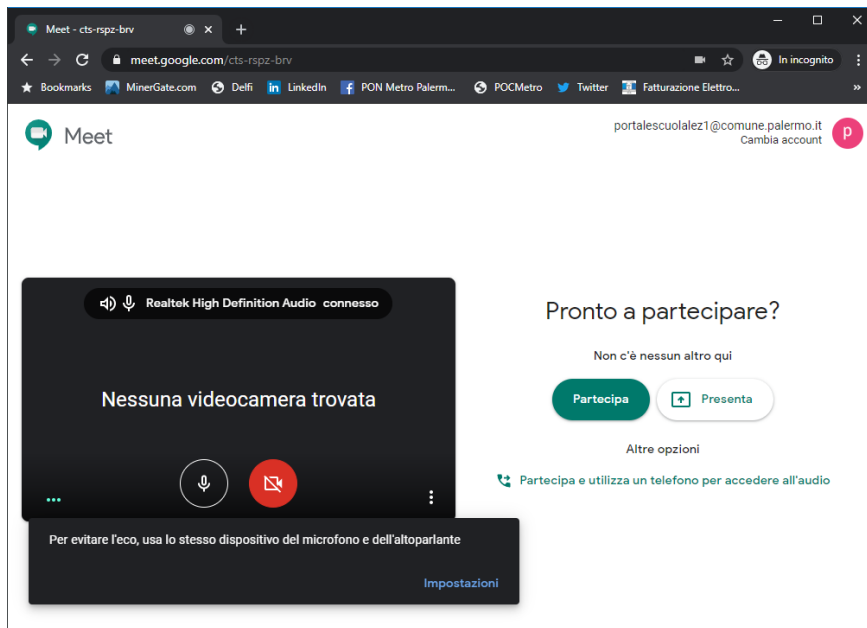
Meet - cts-rspz-brv

meet.google.com/cts-rspz-brv

In incognito

Bookmarks MinerGate.com Delfi LinkedIn PON Metro Palerm... POCMetro Twitter Fatturazione Elettro...

Meet

portalescuolalez1@comune.palermo.it
Cambia account

p

Realtek High Definition Audio connesso

Nessuna videocamera trovata

Pronto a partecipare?

Non c'è nessun altro qui

Partecipa

Presenta

Altre opzioni

Partecipa e utilizza un telefono per accedere all'audio

Per evitare l'eco, usa lo stesso dispositivo del microfono e dell'altoparlante

Impostazioni